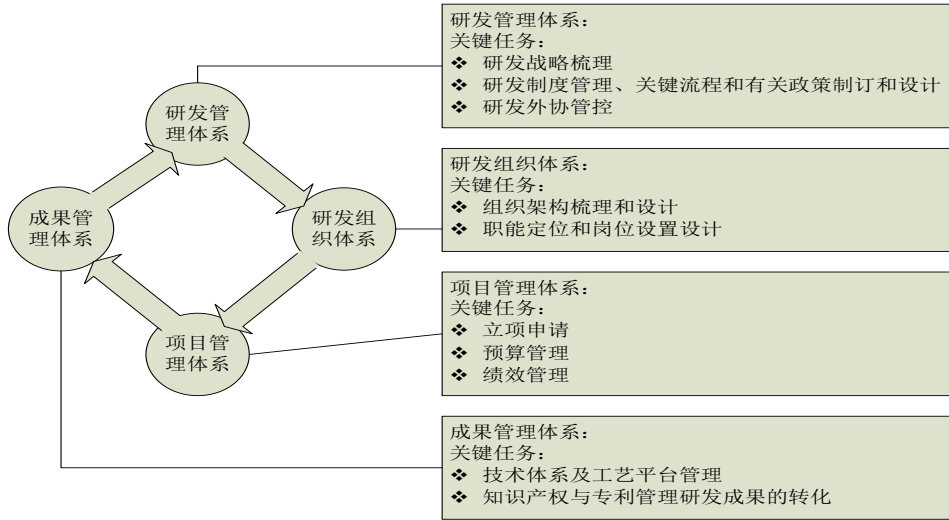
研发管理体系

研发组织体系

项目管理体系

成果管理体系

研发管理体系：
关键任务：
❖ 研发战略梳理
❖ 研发制度管理、关键流程和有关政策制订和设计
❖ 研发外协管控

研发组织体系：
关键任务：
❖ 组织架构梳理和设计
❖ 职能定位和岗位设置设计

项目管理体系：
关键任务：
❖ 立项申请
❖ 预算管理
❖ 绩效管理

成果管理体系：
关键任务：
❖ 技术体系及工艺平台管理
❖ 知识产权与专利管理研发成果的转化